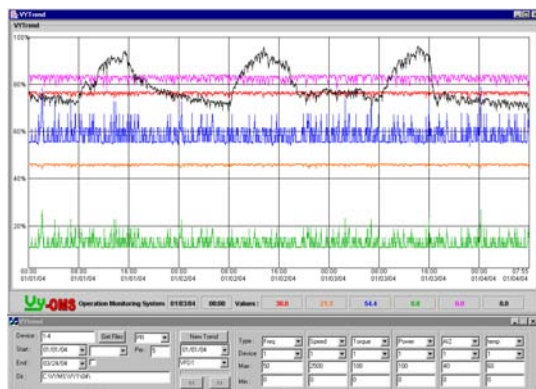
VYTrend

VYTrend

100%

80%

60%

40%

20%

00:00 01/01/04
08:00 01/01/04
16:00 01/01/04
00:00 01/02/04
08:00 01/02/04
16:00 01/02/04
00:00 01/03/04
08:00 01/03/04
16:00 01/03/04
00:00 01/04/04
07:55 01/04/04

VY-OMS Operation Monitoring System 01/03/04 00:00 Values: 30.0 21.2 54.4 0.0 0.0 0.0

Device: 1-4 Get Files PRI
Start: 01/01/04 Pts: 3
End: 02/24/04
Dir: C:\VYMS\VYT\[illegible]

New Trend
01/01/04
VFD1

Type: Freq Speed Torque Power AI2 temp
Device: 1 1 1 1 1 1
Max: 50 2500 100 100 40 60
Min: 0 0 0 0 0 0